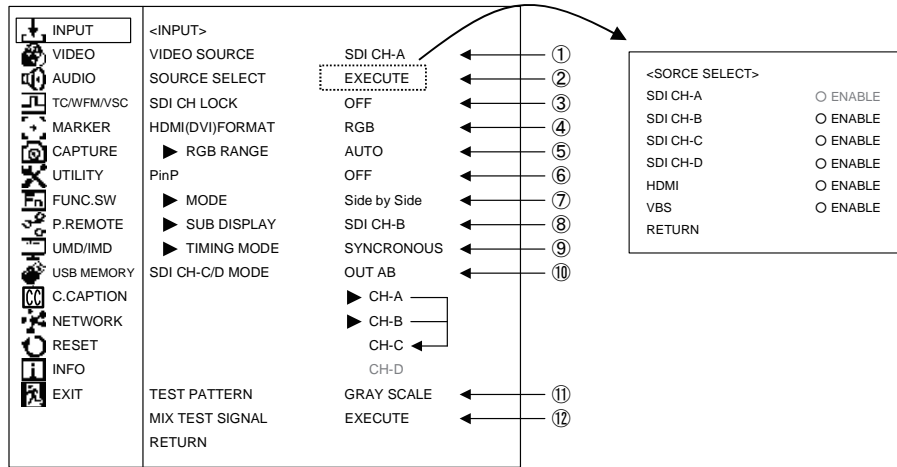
INPUT
VIDEO
AUDIO
TC/WFM/VSC
MARKER
CAPTURE
UTILITY
FUNC.SW
P.REMOTE
UMD/IMD
USB MEMORY
C.CAPTION
NETWORK
RESET
INFO
EXIT

<INPUT>

| | | |
|---|---|---|
| VIDEO SOURCE | SDI CH-A | ① |
| SOURCE SELECT | EXECUTE | ② |
| SDI CH LOCK | OFF | ③ |
| HDMI(DVI)FORMAT | RGB | ④ |
| ▶ RGB RANGE | AUTO | ⑤ |
| PinP | OFF | ⑥ |
| ▶ MODE | Side by Side | ⑦ |
| ▶ SUB DISPLAY | SDI CH-B | ⑧ |
| ▶ TIMING MODE | SYNCRONOUS | ⑨ |
| SDI CH-C/D MODE | OUT AB | ⑩ |
| | ▶ CH-A | |
| | ▶ CH-B | |
| | CH-C | |
| | CH-D | |
| TEST PATTERN | GRAY SCALE | ⑪ |
| MIX TEST SIGNAL | EXECUTE | ⑫ |
| RETURN | | |

<SORCE SELECT>

| | |
|---|---|
| SDI CH-A | O ENABLE |
| SDI CH-B | O ENABLE |
| SDI CH-C | O ENABLE |
| SDI CH-D | O ENABLE |
| HDMI | O ENABLE |
| VBS | O ENABLE |
| RETURN | |